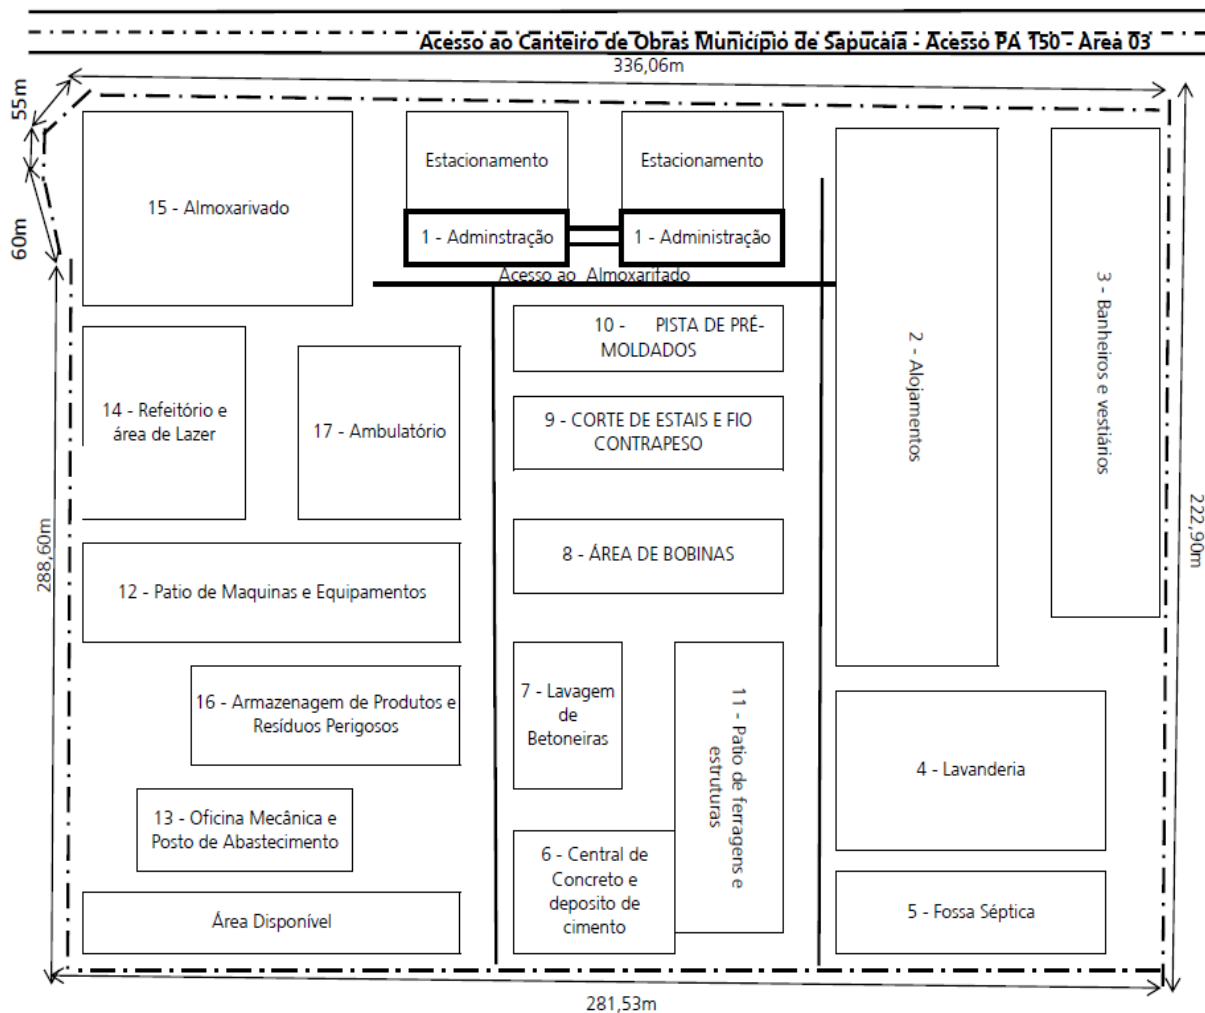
Acesso ao Canteiro de Obras Município de Sapucaia - Acesso PA 150 - Área 03

336,06m

55m

60m

15 - Almoxarivado

Estacionamento

Estacionamento

1 - Adminstração

1 - Administração

Acesso ao Almoxarifado

10 - PISTA DE PRÉ-MOLDADOS

2 - Alojamentos

3 - Banheiros e vestiários

14 - Refeitório e área de Lazer

17 - Ambulatório

9 - CORTE DE ESTAIS E FIO CONTRAPESO

8 - ÁREA DE BOBINAS

288,60m

222,90m

12 - Patio de Maquinas e Equipamentos

16 - Armazenagem de Produtos e Resíduos Perigosos

7 - Lavagem de Betoneiras

11 - Patio de ferragens e estruturas

4 - Lavanderia

13 - Oficina Mecânica e Posto de Abastecimento

6 - Central de Concreto e deposito de cimento

5 - Fossa Séptica

Área Disponível

281,53m